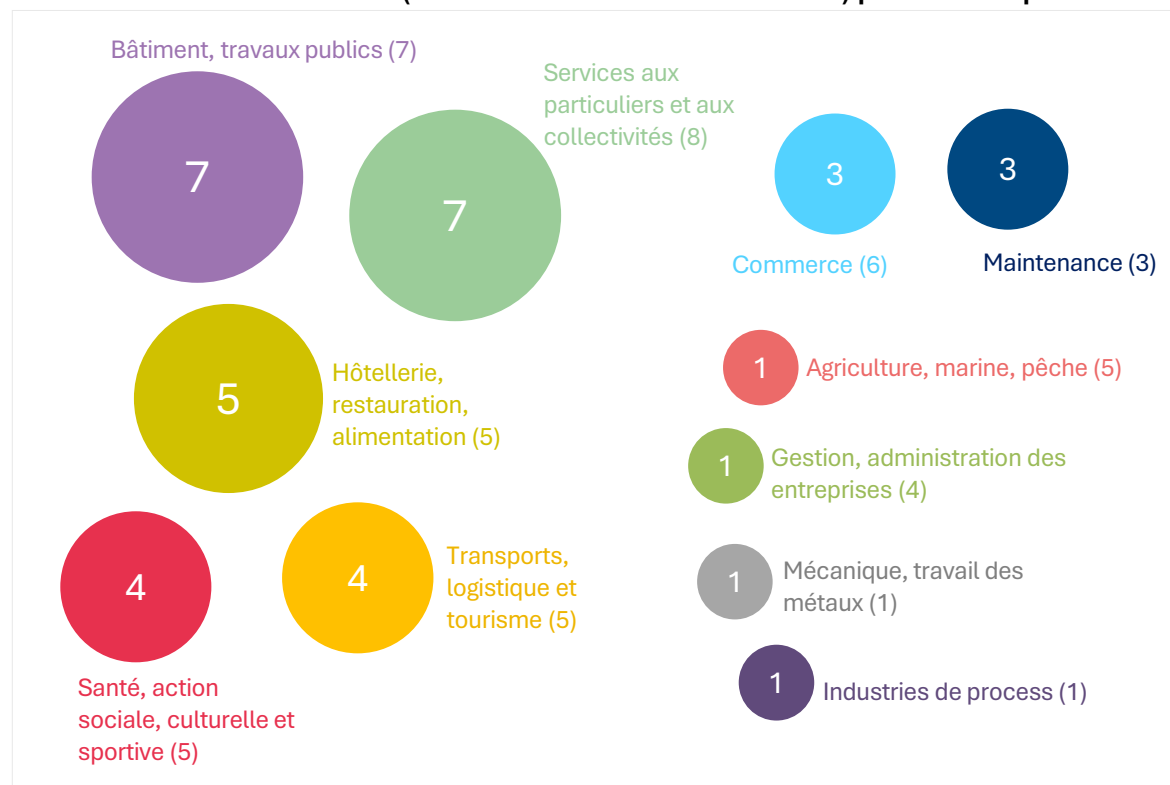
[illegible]

Bâtiment, travaux publics (7)

7

Services aux particuliers et aux collectivités (8)

7

3

3

Commerce (6)

Maintenance (3)

5

Hôtellerie, restauration, alimentation (5)

1

Agriculture, marine, pêche (5)

1

Gestion, administration des entreprises (4)

4

4

Transports, logistique et tourisme (5)

1

Mécanique, travail des métaux (1)

1

Industries de process (1)

Santé, action sociale, culturelle et sportive (5)